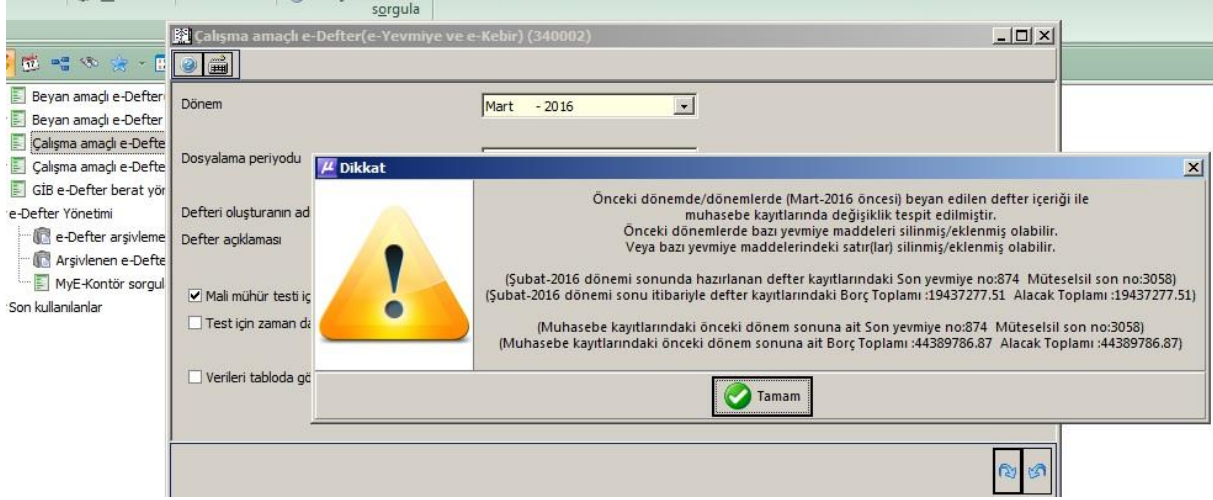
sorgula

Çalışma amaçlı e-Defter(e-Yevmiye ve e-Kebir) (340002)

Beyan amaçlı e-Defter
Beyan amaçlı e-Defter
Çalışma amaçlı e-Defte
Çalışma amaçlı e-Defte
GİB e-Defter berat yör
e-Defter Yönetimi
e-Defter arşivleme
Arşivlenen e-Defte
MyE-Kontör sorgul
Son kullanılanlar

Dönem
Mart - 2016
Dosyalama periyodu
Defteri oluşturanın ad
Defter açıklaması
Mali mühür testi iç
Test için zaman da
Verileri tabloda gö

Dikkat

Önceki dönemde/dönemlerde (Mart-2016 öncesi) beyan edilen defter içeriği ile muhasebe kayıtlarında değişiklik tespit edilmiştir.
Önceki dönemlerde bazı yevmiye maddeleri silinmiş/eklenmiş olabilir.
Veya bazı yevmiye maddelerindeki satır(lar) silinmiş/eklenmiş olabilir.

(Şubat-2016 dönemi sonunda hazırlanan defter kayıtlarındaki Son yevmiye no:874 Müteselsil son no:3058)
(Şubat-2016 dönemi sonu itibariyle defter kayıtlarındaki Borç Toplamı :19437277.51 Alacak Toplamı :19437277.51)

(Muhasebe kayıtlarındaki önceki dönem sonuna ait Son yevmiye no:874 Müteselsil son no:3058)
(Muhasebe kayıtlarındaki önceki dönem sonuna ait Borç Toplamı :44389786.87 Alacak Toplamı :44389786.87)

Tamam